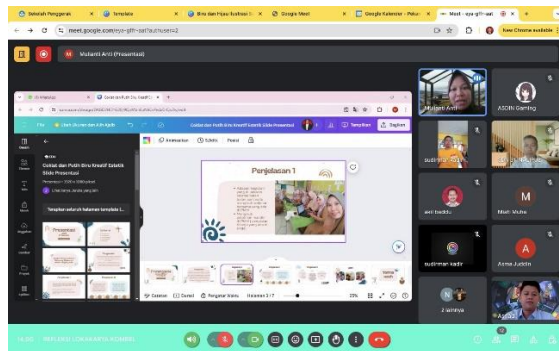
Sekolah Penggerak
Template
Biru dan Hijau Ilustrasi D
Google Meet
Google Kalender - Peka
Meet - eyx-gffr-aat
meet.google.com/eyx-gffr-aat?authuser=2
New Chrome available
Misbanti Arni (Presentasi)
Beranda
Coklat dan Putih Biru Kreatif Estetik
Coklat dan Putih Biru Kreatif Estetik Slide Presentasi
Coklat dan Putih Biru Kreatif Estetik Slide Presentasi
Template seluruh halaman template
Animasi
Efek
Posisi
Bagikan
Penjelasan 1
Catatan
Durasi
Pengatur Waktu
Halaman 3 / 7
33%
Misbanti Arni
ASDIN Gaming
sudirman kadir
Mxh Wulfe
sudirman kadir
Asma Juddin
J winiya
14.30
REFLEKSI LOKAKARYA KOMBEL